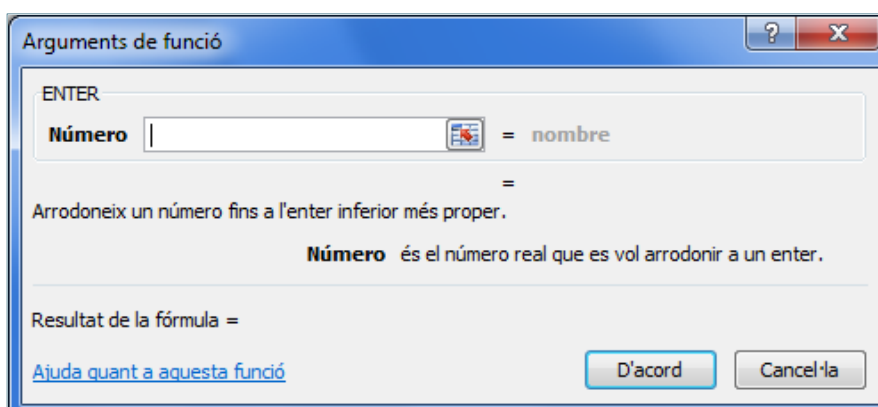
Arguments de funció

?

X

ENTER

Número

= nombre

=

Arrodoneix un número fins a l'enter inferior més proper.

Número és el número real que es vol arrodonir a un enter.

Resultat de la fórmula =

Ajuda quant a aquesta funció

D'acord

Cancel·la